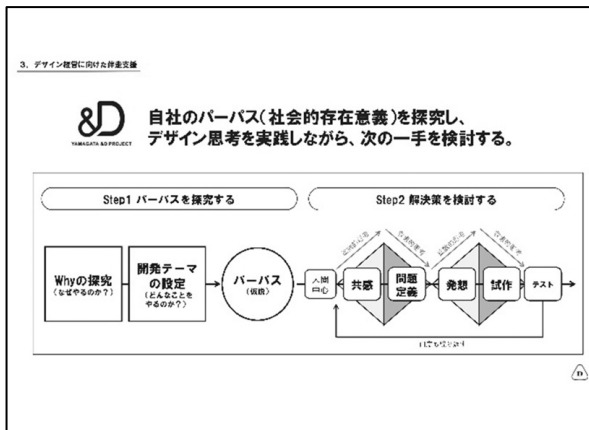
3．デザイン経営に向けた伴走支援

&D
YAMAGATA &D PROJECT

自社のパーパス（社会的存在意義）を探究し、デザイン思考を実践しながら、次の一手を検討する。

Step1 パーパスを探究する

Step2 解決策を検討する

Whyの探究
（なぜやるのか？）

開発テーマの設定
（どんなことをやるのか？）

パーパス
（仮説）

人間中心

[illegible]

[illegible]

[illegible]

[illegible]

共感

問題定義

発想

試作

テスト

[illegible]